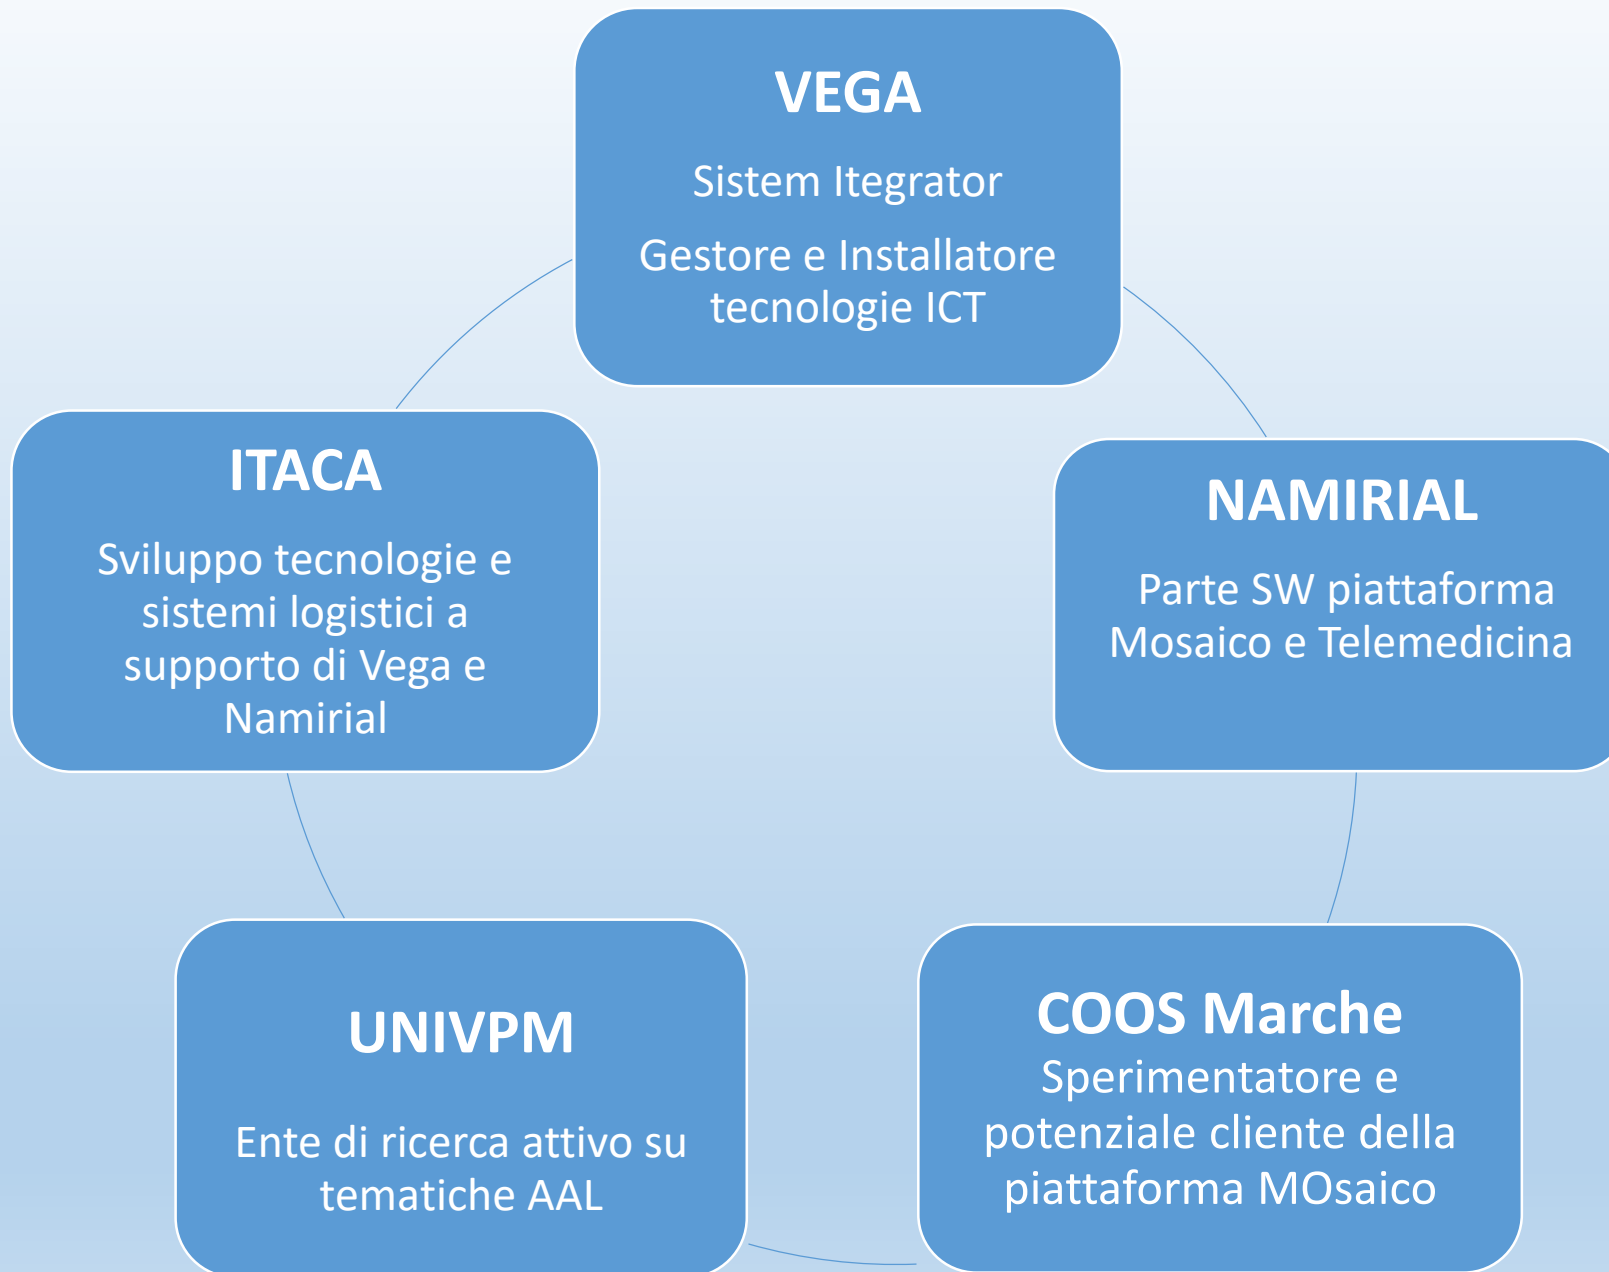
VEGA

Sistem Itegrator

Gestore e Installatore tecnologie ICT

NAMIRIAL

Parte SW piattaforma Mosaico e Telemedicina

COOS Marche

Sperimentatore e potenziale cliente della piattaforma MOsaico

UNIVPM

Ente di ricerca attivo su tematiche AAL

ITACA

Sviluppo tecnologie e sistemi logistici a supporto di Vega e Namirial